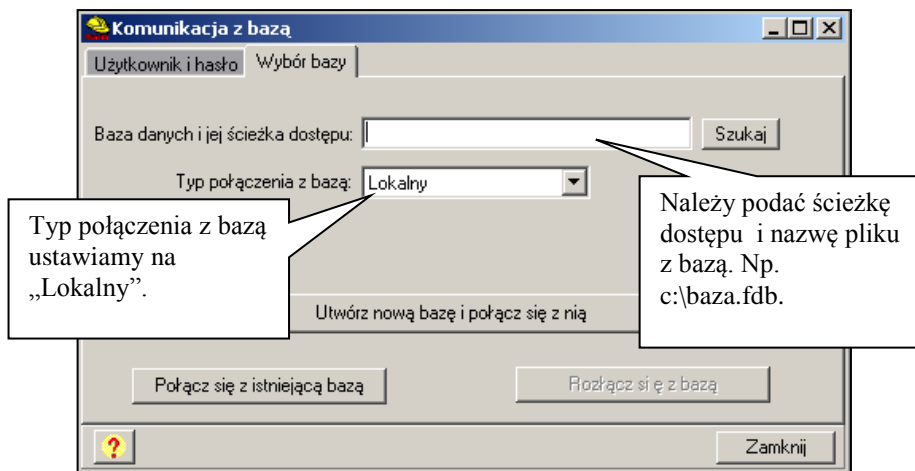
Komunikacja z bazą

Użytkownik i hasło | Wybór bazy

Baza danych i jej ścieżka dostępu:

Szukaj

Typ połączenia z bazą: Lokalny

Typ połączenia z bazą ustawiamy na „Lokalny”.

Należy podać ścieżkę dostępu i nazwę pliku z bazą. Np. c:\baza.fdb.

Utwórz nową bazę i połącz się z nią

Połącz się z istniejącą bazą

Rozłącz si ę z bazą

?

Zamknij